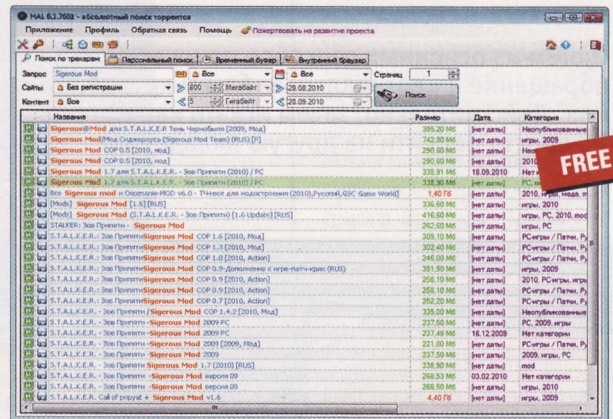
HAL 6.1.2600 - абсолютный поиск торрентов

Приложение Профиль Обратная связь Помощь Пожертвовать на развитие проекта

Поиск по трекерам | Персональный поиск | Временный буфер | Внутренний браузер

Запрос Sigerous Mod | Все | Все | Страниц 1
Сайты Без регистрации | 800 Мегабайт | 29.08.2010
Контент Все | 5 Гигабайт | 29.09.2010 | Поиск

FREE

| Название | Размер | Дата | Категория |
|---|---|---|---|
| Sigerous Mod для S.T.A.L.K.E.R. Тень Чернобыля [2009, Мод] | 305,20 Mб | [нет даты] | Неопубликованные |
| Sigerous Mod/Мод Сиджероуса (Sigerous Mod Team) (RUS) [P] | 742,50 Mб | [нет даты] | игры, 2009 |
| Sigerous Mod COP 0.5 [2010, мод] | 290,60 Mб | [нет даты] | Неопубликованные |
| Sigerous Mod COP 0.5 [2010, мод] | 290,60 Mб | [нет даты] | Неопубликованные |
| Sigerous Mod 1.7 для S.T.A.L.K.E.R. - Зов Припяти (2010) / PC | 338,91 Mб | 18.09.2010 | PC игры |
| Sigerous Mod 1.7 для S.T.A.L.K.E.R. - Зов Припяти (2010) / PC | 338,96 Mб | [нет даты] | PC, ви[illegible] |
| Все Sigerous mod и Oxoтничий-MOD v6.0 - ТЧ+все для модостроения (2010),Русский,GSC Game World] | 1,40 ГБ | [нет даты] | 2010, игры, мод, м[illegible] |
| [Mods] Sigerous Mod [1.6] [RUS] | 336,60 Mб | [нет даты] | игры, 2010 |
| [Mods] Sigerous Mod (S.T.A.L.K.E.R. - Зов Припяти) [1.6 Update] [RUS] | 416,60 Mб | [нет даты] | PC, 2010, мод |
| STALKER: Зов Припяти - Sigerous Mod | 296,80 Mб | [нет даты] | мод, PC |
| S.T.A.L.K.E.R.: Зов Припяти - Sigerous Mod COP 1.6 [2010, Мод] | 309,10 Mб | [нет даты] | PC-игры / Патчи, Р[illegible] |
| S.T.A.L.K.E.R.: Зов Припяти - Sigerous Mod COP 1.3 [2010, Мод] | 302,40 Mб | [нет даты] | PC-игры / Патчи, Р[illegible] |
| S.T.A.L.K.E.R.: Зов Припяти - Sigerous Mod COP 1.0 [2010, Action] | 246,00 Mб | [нет даты] | PC-игры / Патчи, Р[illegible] |
| S.T.A.L.K.E.R.: Зов Припяти - Sigerous Mod COP 0.9-Дополнение к игре-патч-иргн (RUS) | 351,50 Mб | [нет даты] | игры, 2009 |
| S.T.A.L.K.E.R.: Зов Припяти - Sigerous Mod COP 0.9 [2010, Action] | 258,10 Mб | [нет даты] | 2010, PC-игры, игры |
| S.T.A.L.K.E.R.: Зов Припяти - Sigerous Mod COP 0.9 [2010, Action] | 258,10 Mб | [нет даты] | PC-игры / Патчи, Р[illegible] |
| S.T.A.L.K.E.R.: Зов Припяти - Sigerous Mod COP 0.7 [2010, Action] | 252,20 Mб | [нет даты] | PC-игры / Патчи, Р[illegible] |
| S.T.A.L.K.E.R.: Зов Припяти - Sigerous Mod COP 1.4.2 [2010, Мод] | 335,00 Mб | [нет даты] | Неопубликованные |
| S.T.A.L.K.E.R. - Зов Припяти - Sigerous Mod 2009 PC | 237,50 Mб | [нет даты] | PC, 2009, игры |
| S.T.A.L.K.E.R. - Зов Припяти - Sigerous Mod 2009 PC | 237,49 Mб | 16.12.2009 | Нет категории |
| S.T.A.L.K.E.R.: Зов Припяти - Sigerous Mod 2009 [2009, Мод] | 221,80 Mб | [нет даты] | PC-игры / Патчи, Р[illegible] |
| S.T.A.L.K.E.R. - Зов Припяти - Sigerous Mod 2009 | 237,50 Mб | [нет даты] | 2009, игры, PC |
| S.T.A.L.K.E.R. Зов Припяти Sigerous Mod 1.7 (2010) [RUS] | 338,90 Mб | [нет даты] | mod |
| S.T.A.L.K.E.R. - Зов Припяти - Sigerous Mod версия 09 | 268,53 Mб | 03.02.2010 | Нет категории |
| S.T.A.L.K.E.R. - Зов Припяти - Sigerous Mod версия 09 | 268,50 Mб | [нет даты] | игры, 2010 |
| S.T.A.L.K.E.R. Call of pripyat + Sigerous Mod v1.6 | 4,40 ГБ | [нет даты] | игры, 2009 |